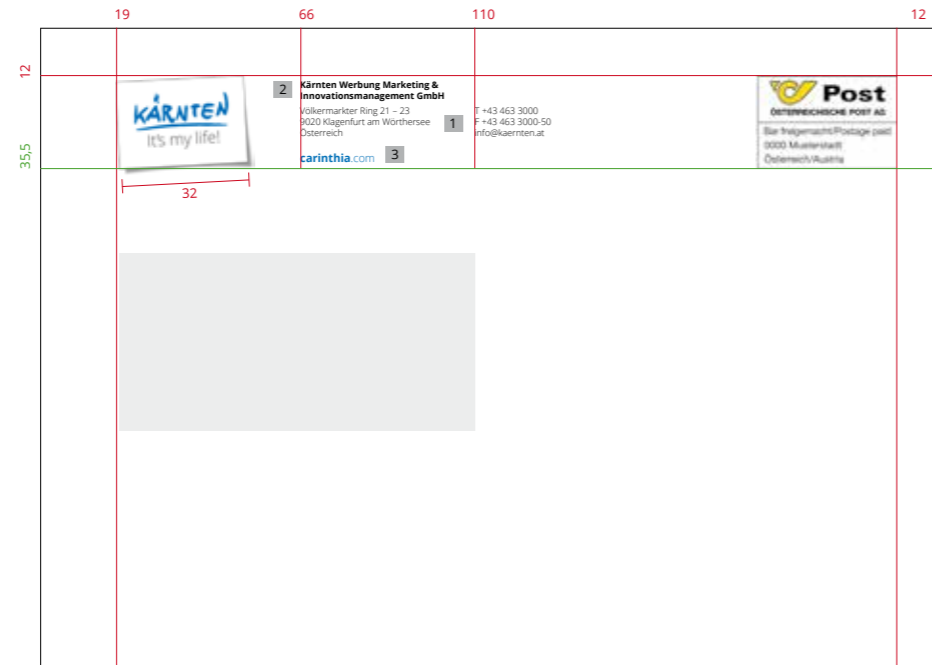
19 66 110 12

12

35,5

KÄRNTEN
It's my life!

32

2

Kärnten Werbung Marketing & Innovationsmanagement GmbH
Völkermarkter Ring 21 – 23
9020 Klagenfurt am Wörthersee
Österreich

1

carinthia.com

3

T +43 463 3000
F +43 463 3000-50
info@kaernten.at

Post
ÖSTERREICHISCHE POST AG
Bar freigemacht/Postage paid
0000 Musterstadt
Österreich/Austria